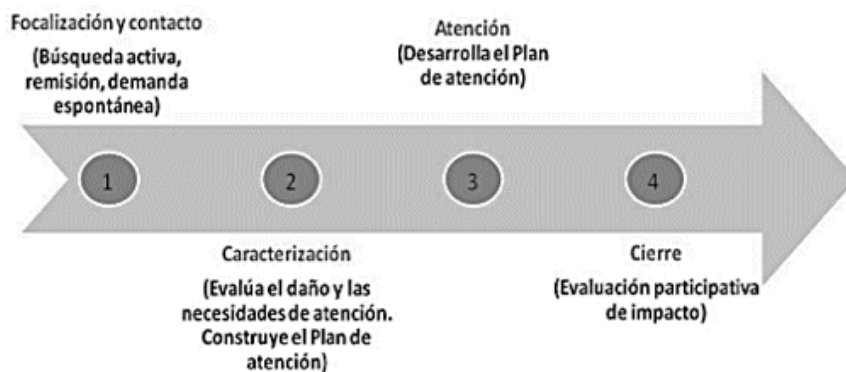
Focalización y contacto

(Búsqueda activa, remisión, demanda espontánea)

Atención
(Desarrolla el Plan de atención)

1

2

3

4

Caracterización

(Evalúa el daño y las necesidades de atención. Construye el Plan de atención)

Cierre

(Evaluación participativa de impacto)